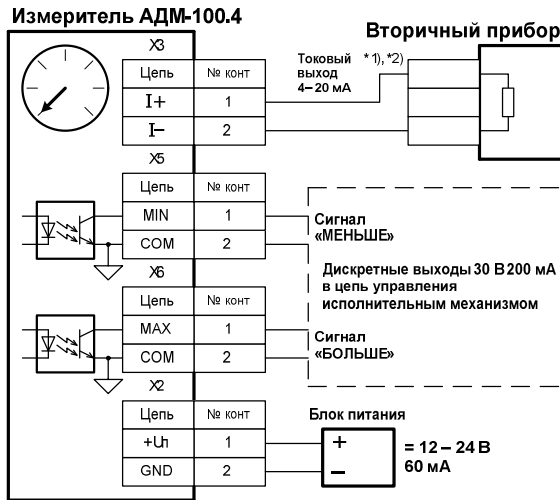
Измеритель АДМ-100.4

Вторичный прибор

X3

| Цепь | № конт |
|---|---|
| I+ | 1 |
| I– | 2 |

Токовый выход 4–20 мА

* 1), *2)

X5

| Цепь | № конт |
|---|---|
| MIN | 1 |
| COM | 2 |

Сигнал «МЕНЬШЕ»

Дискретные выходы 30 В 200 мА в цепь управления исполнительным механизмом

X6

| Цепь | № конт |
|---|---|
| MAX | 1 |
| COM | 2 |

Сигнал «БОЛЬШЕ»

X2

| Цепь | № конт |
|---|---|
| +Uп | 1 |
| GND | 2 |

Блок питания

+

–

= 12 – 24 В 60 мА